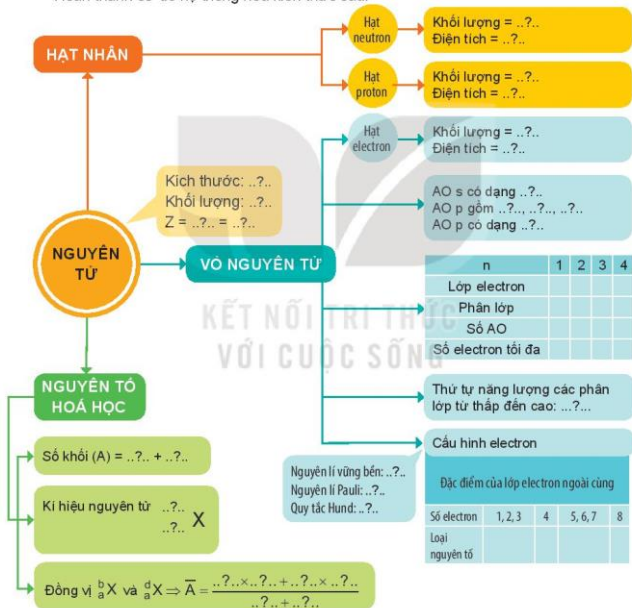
HẠT NHÂN

Hạt neutron
Khối lượng = ..?..
Điện tích = ..?..

Hạt proton
Khối lượng = ..?..
Điện tích = ..?..

Hạt electron
Khối lượng = ..?..
Điện tích = ..?..

Kích thước: ..?..
Khối lượng: ..?..
Z = ..?.. = ..?..

NGUYÊN TỬ

VỎ NGUYÊN TỬ

AO s có dạng ..?..
AO p gồm ..?.., ..?.., ..?..
AO p có dạng ..?..

| n | 1 | 2 | 3 | 4 |
|---|---|---|---|---|
| Lớp electron | | | | |
| Phân lớp | | | | |
| Số AO | | | | |
| Số electron tối đa | | | | |

KẾT NỐI TRI THỨC VỚI CUỘC SỐNG

NGUYÊN TỐ HOÁ HỌC

Thứ tự năng lượng các phân lớp từ thấp đến cao: ...?...

Cấu hình electron

Nguyên lí vững bền: ..?..
Nguyên lí Pauli: ..?..
Quy tắc Hund: ..?..

| Đặc điểm của lớp electron ngoài cùng | | | | |
|---|---|---|---|---|
| Số electron | 1, 2, 3 | 4 | 5, 6, 7 | 8 |
| Loại nguyên tố | | | | |

Số khối (A) = ..?.. + ..?..

Kí hiệu nguyên tử $^{..?..}_{..?..}X$

Đồng vị $^{b}_{a}X$ và $^{d}_{a}X \Rightarrow \overline{A} = \frac{..?..\times..?..+..?..\times..?..}{..?..+..?..}$